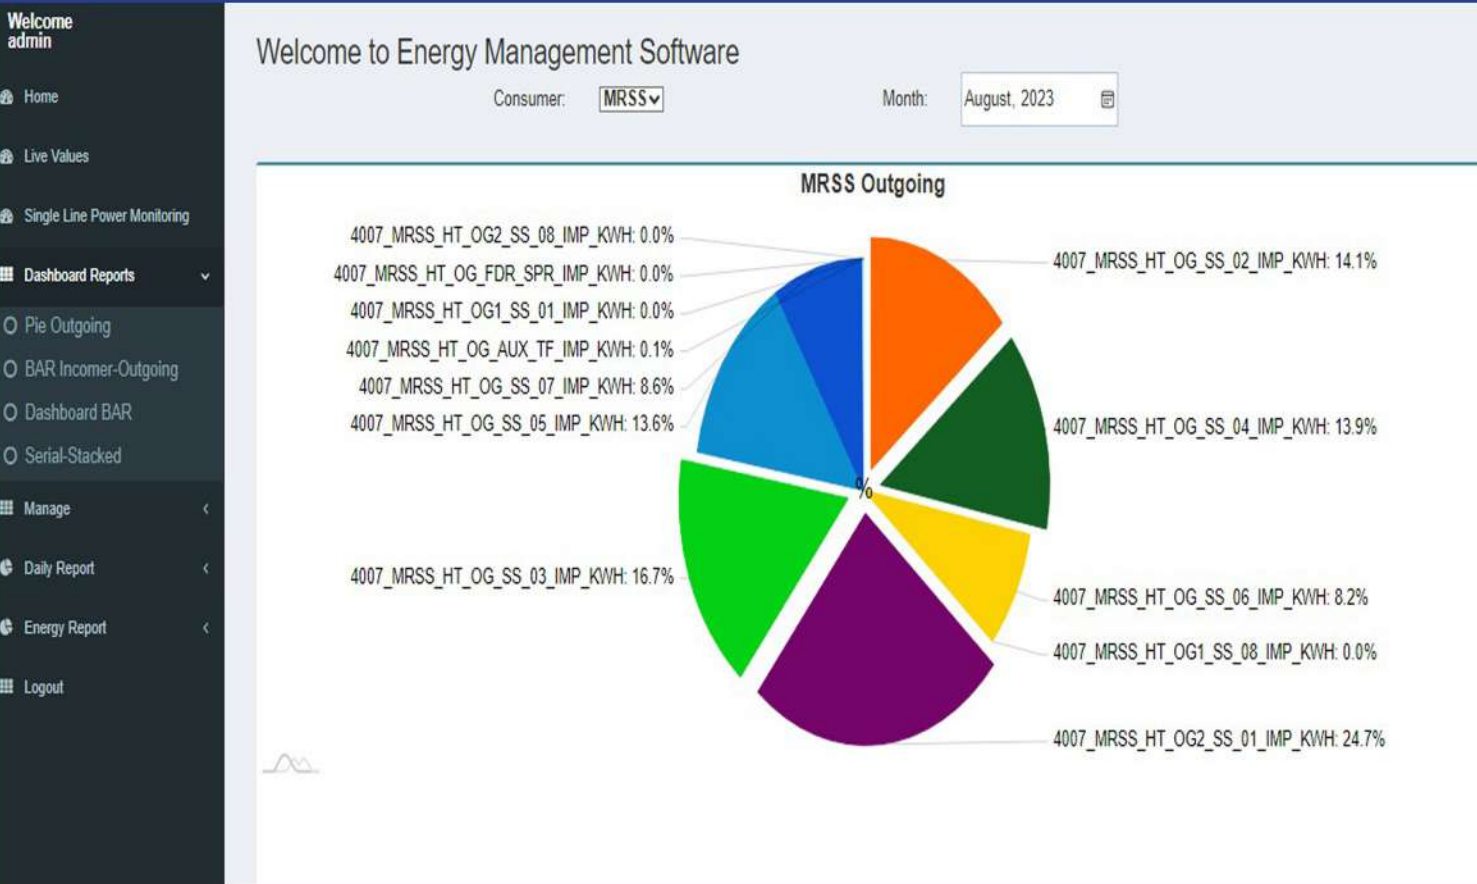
Welcome
admin

Home

Live Values

Single Line Power Monitoring

Dashboard Reports

Pie Outgoing

BAR Incomer-Outgoing

Dashboard BAR

Serial-Stacked

Manage

Daily Report

Energy Report

Logout

Welcome to Energy Management Software

Consumer: MRSS

Month: August, 2023

MRSS Outgoing

4007_MRSS_HT_OG2_SS_08_IMP_KWH: 0.0%

4007_MRSS_HT_OG_FDR_SPR_IMP_KWH: 0.0%

4007_MRSS_HT_OG1_SS_01_IMP_KWH: 0.0%

4007_MRSS_HT_OG_AUX_TF_IMP_KWH: 0.1%

4007_MRSS_HT_OG_SS_07_IMP_KWH: 8.6%

4007_MRSS_HT_OG_SS_05_IMP_KWH: 13.6%

4007_MRSS_HT_OG_SS_03_IMP_KWH: 16.7%

4007_MRSS_HT_OG_SS_02_IMP_KWH: 14.1%

4007_MRSS_HT_OG_SS_04_IMP_KWH: 13.9%

4007_MRSS_HT_OG_SS_06_IMP_KWH: 8.2%

4007_MRSS_HT_OG1_SS_08_IMP_KWH: 0.0%

4007_MRSS_HT_OG2_SS_01_IMP_KWH: 24.7%

%